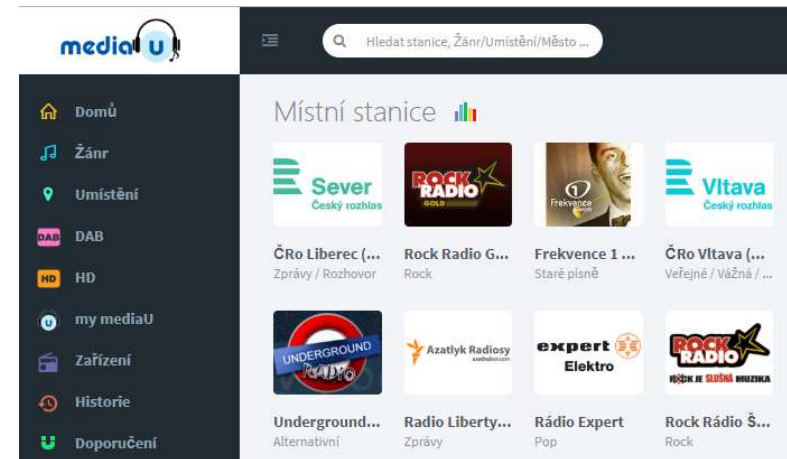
media U

Hledat stanice, Žánr/Umístění/Město ...

Domů
Žánr
Umístění
DAB DAB
HD HD
my mediaU
Zařízení
Historie
Doporučení

Místní stanice

Sever Český rozhlas
ČRo Liberec (...
Zprávy / Rozhovor

ROCK RADIO GOLD
Rock Radio G...
Rock

Frekvence 1
Frekvence 1 ...
Staré písně

Vltava Český rozhlas
ČRo Vltava (...
Veřejné / Vážná / ...

UNDERGROUND RADIO
Underground...
Alternativní

Azatlyk Radiosy
Radio Liberty...
Zprávy

expert Elektro
Rádio Expert
Pop

ROCK RADIO ROCK JE SLUŠNÁ MUZIKA
Rock Rádio Š...
Rock